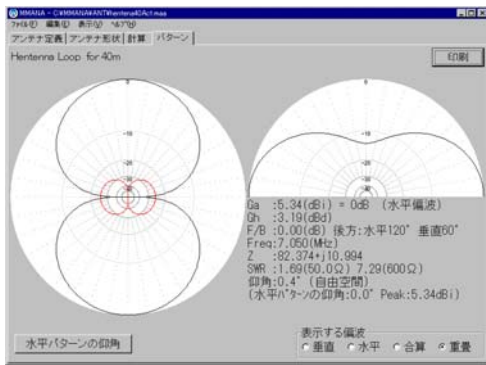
MMANA - C:¥MMANA¥ANT¥hentena40Act.maa
ﾌｧｲﾙ(F) 編集(E) 表示(V) ﾍﾙﾌﾟ(H)
アンテナ定義 | アンテナ形状 | 計算 | パターン

Hentenna Loop for 40m

印刷

-10
-20
-30

-10
-20
-30

Ga :5.34(dBi) = 0dB (水平偏波)
Gh :3.19(dBd)
F/B :0.00(dB) 後方:水平120° 垂直60°
Freq:7.050(MHz)
Z :82.374+j10.994
SWR :1.69(50.0Ω) 7.29(600Ω)
仰角:0.4° (自由空間)
(水平ﾊﾟﾀｰﾝの仰角:0.0° Peak:5.34dBi)

水平パターンの仰角

表示する偏波
垂直 水平 合算 重畳